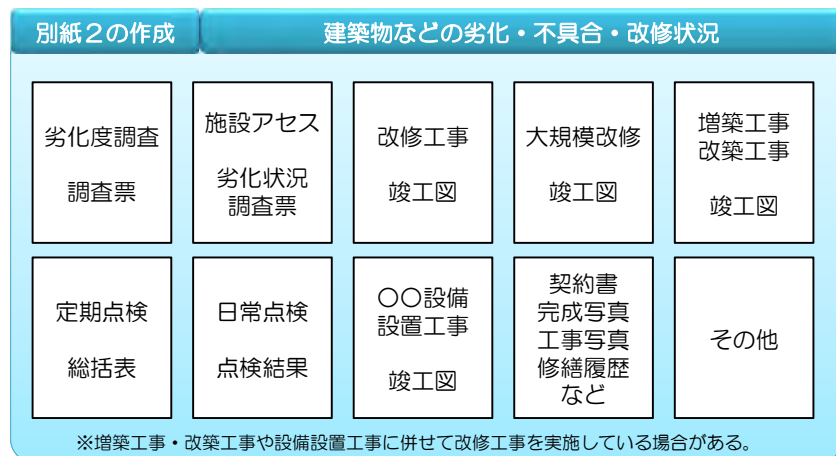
別紙２の作成

建築物などの劣化・不具合・改修状況

劣化度調査

調査票

施設アセス

劣化状況
調査票

改修工事

竣工図

大規模改修

竣工図

増築工事
改築工事

竣工図

定期点検

総括表

日常点検

点検結果

○○設備
設置工事

竣工図

契約書
完成写真
工事写真
修繕履歴
など

その他

※増築工事・改築工事や設備設置工事に併せて改修工事を実施している場合がある。